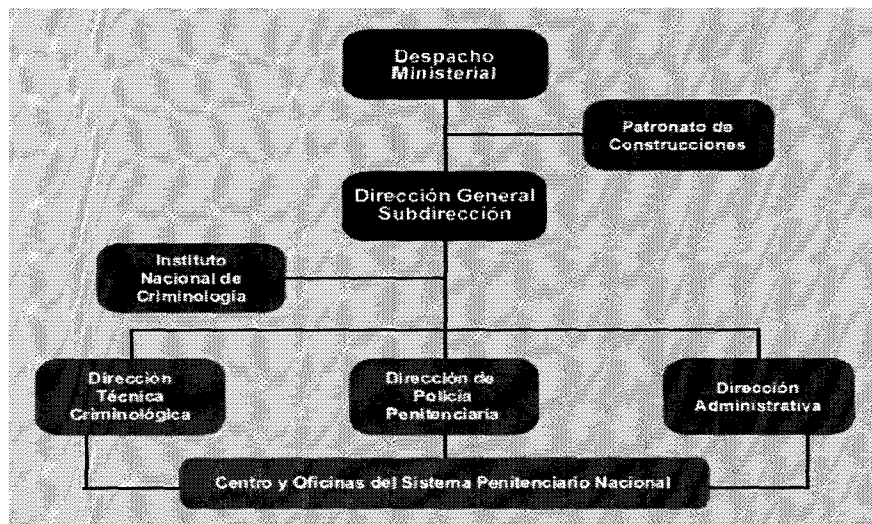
Despacho Ministerial

Patronato de Construcciones

Dirección General Subdirección

Instituto Nacional de Criminología

Dirección Técnica Criminológica

Dirección de Policía Penitenciaria

Dirección Administrativa

Centro y Oficinas del Sistema Penitenciario Nacional